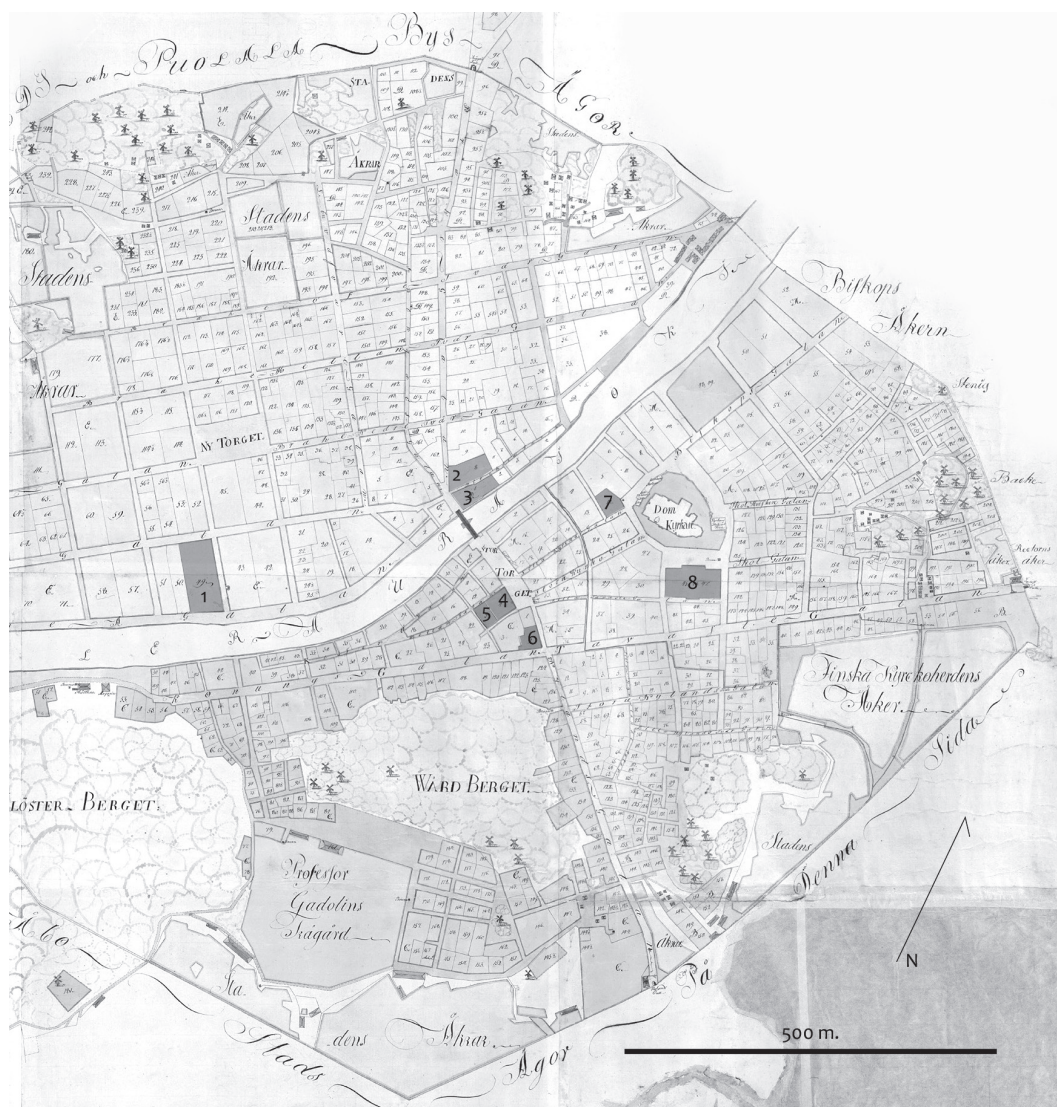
DI och Puolala Bys Ägor

STADENS

Akrar

Stadens

Åkrar

Stadens

Åkrar

NY TORGET

Bifkops Åkern

Dom Kyrkan

STOR TORGET

2
3
7
8
1
4
5
6

Finska Kyrkoherdens Åker

KLÖSTER BERGET

WARD BERGET

Professor Gadolins Trägård

Stadens

Åbo

Stadens Åkrar

Åbo Stads Ägor

Denna Sida

N

500 m.